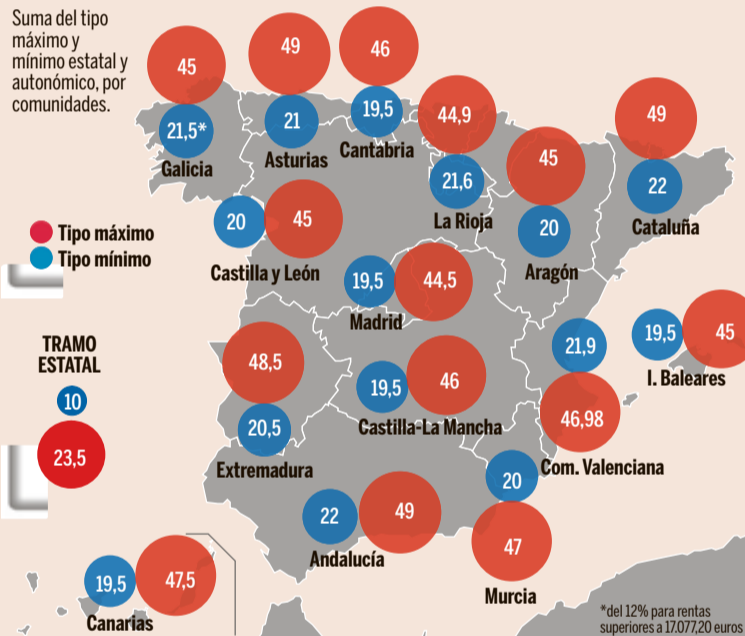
Suma del tipo máximo y mínimo estatal y autonómico, por comunidades.

Tipo máximo
Tipo mínimo

TRAMO ESTATAL
10
23,5

45
21,5*
Galicia

49
21
Asturias

46
19,5
Cantabria

44,9
21,6
La Rioja

45
20
Aragón

49
22
Cataluña

20
45
Castilla y León

19,5
44,5
Madrid

48,5
20,5
Extremadura

19,5
46
Castilla-La Mancha

21,9
46,98
Com. Valenciana

19,5
45
I. Baleares

22
49
Andalucía

20
47
Murcia

19,5
47,5
Canarias

*del 12% para rentas superiores a 17.077,20 euros